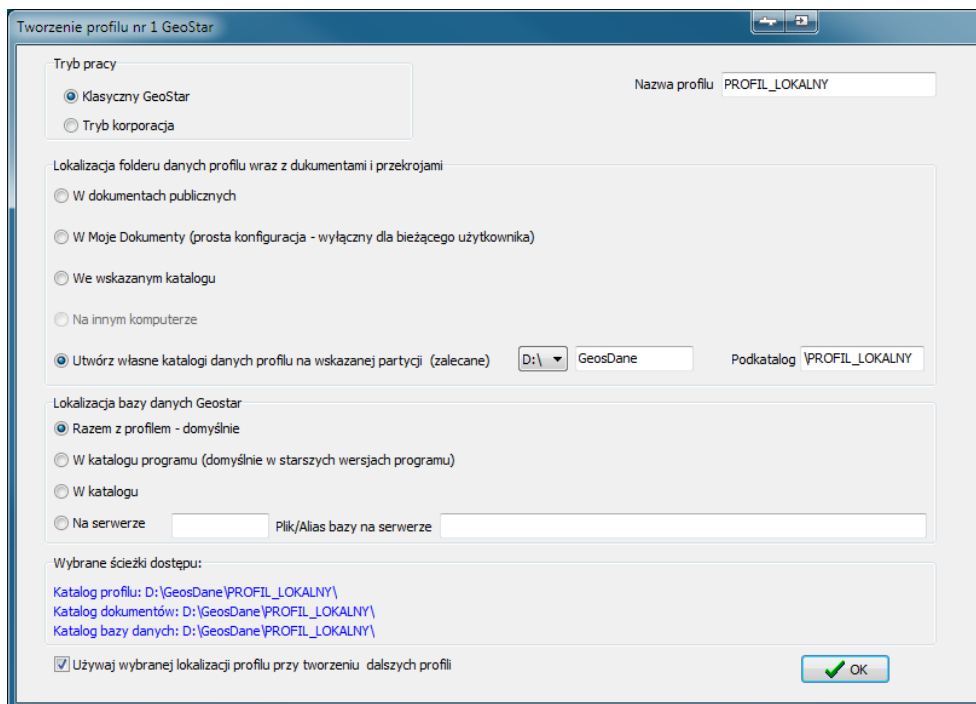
Tworzenie profilu nr 1 GeoStar

Tryb pracy

Klasyczny GeoStar

Tryb korporacja

Nazwa profilu PROFIL_LOKALNY

Lokalizacja folderu danych profilu wraz z dukumentami i przekrojami

W dokumentach publicznych

W Moje Dokumenty (prosta konfiguracja - wyłączny dla bieżącego użytkownika)

We wskazanym katalogu

Na innym komputerze

Utwórz własne katalogi danych profilu na wskazanej partycji (zalecane) D:\ GeosDane Podkatalog \PROFIL_LOKALNY

Lokalizacja bazy danych Geostar

Razem z profilem - domyślnie

W katalogu programu (domyślnie w starszych wersjach programu)

W katalogu

Na serwerze Plik/Alias bazy na serwerze

Wybrane ścieżki dostępu:

Katalog profilu: D:\GeosDane\PROFIL_LOKALNY\
Katalog dokumentów: D:\GeosDane\PROFIL_LOKALNY\
Katalog bazy danych: D:\GeosDane\PROFIL_LOKALNY\

Używaj wybranej lokalizacji profilu przy tworzeniu dalszych profili

OK